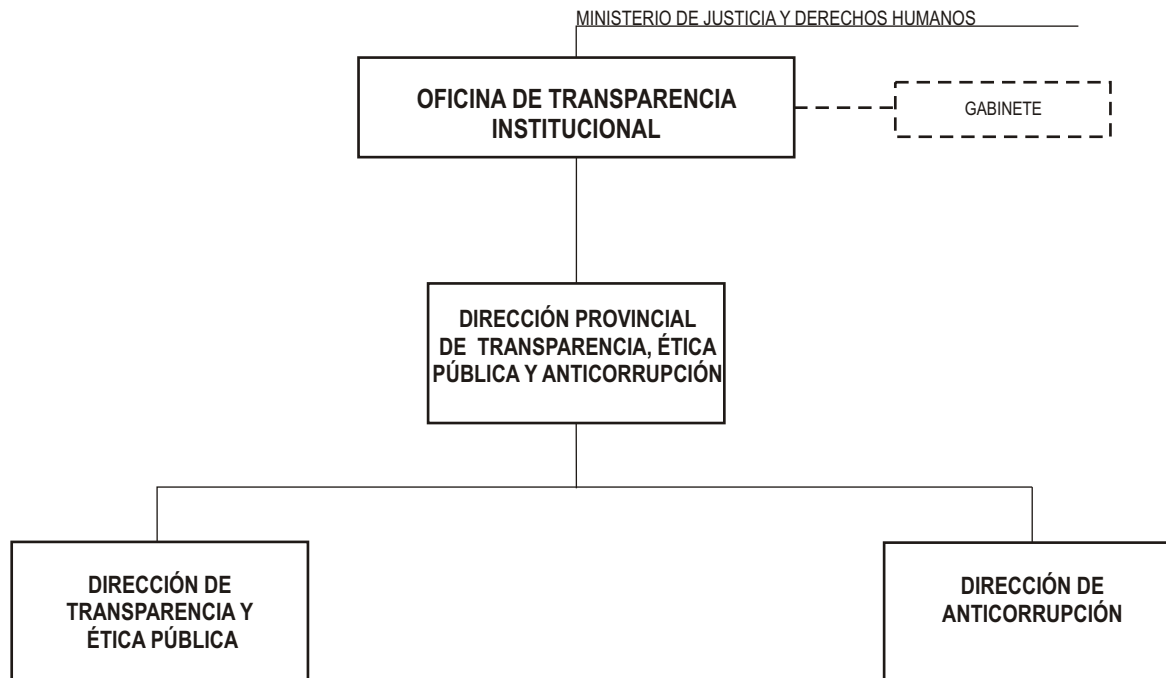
MINISTERIO DE JUSTICIA Y DERECHOS HUMANOS

OFICINA DE TRANSPARENCIA INSTITUCIONAL

GABINETE

DIRECCIÓN PROVINCIAL DE TRANSPARENCIA, ÉTICA PÚBLICA Y ANTICORRUPCIÓN

DIRECCIÓN DE TRANSPARENCIA Y ÉTICA PÚBLICA

DIRECCIÓN DE ANTICORRUPCIÓN